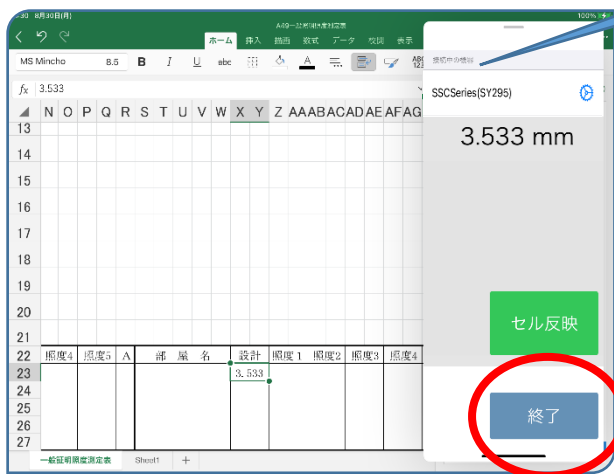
8月30日(月)
100%
A89一般照明照度測定表
ホーム 挿入 描画 数式 データ 校閲 表示
MS Mincho 8.5 B I U abc
$fx$ 3.533
N O P Q R S T U V W X Y Z AA AB AC AD AE AF AG
13
14
15
16
17
18
19
20
21
22 照度4 照度5 A 部 屋 名 設計 照度1 照度2 照度3 照度4
23 3.533
24
25
26
27
一般証明照度測定表 Sheet1 +
接続中の機器
SSCSeries(SY295)
3.533 mm
セル反映
終了